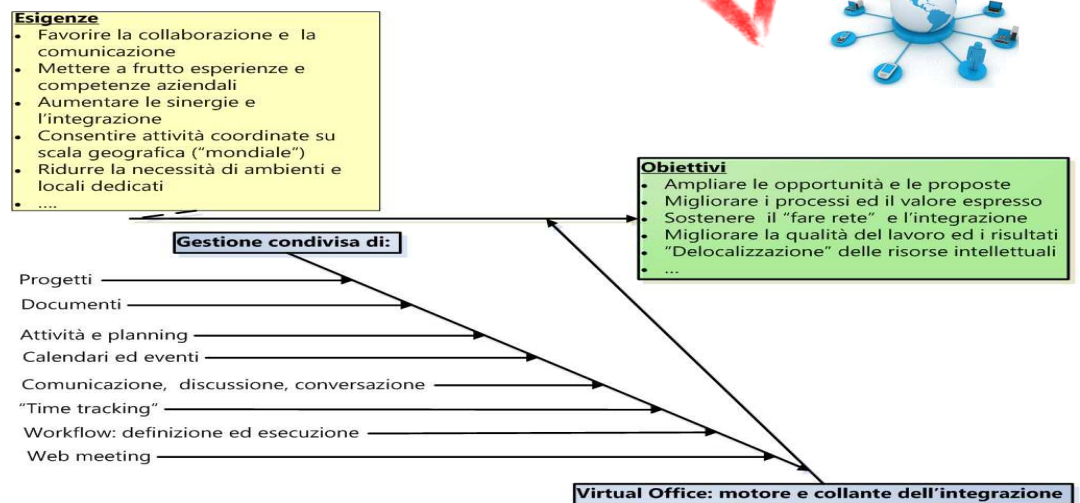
**Esigenze**
- Favorire la collaborazione e la comunicazione
- Mettere a frutto esperienze e competenze aziendali
- Aumentare le sinergie e l'integrazione
- Consentire attività coordinate su scala geografica ("mondiale")
- Ridurre la necessità di ambienti e locali dedicati
- ....

**Obiettivi**
- Ampliare le opportunità e le proposte
- Migliorare i processi ed il valore espresso
- Sostenere il "fare rete" e l'integrazione
- Migliorare la qualità del lavoro ed i risultati
- "Delocalizzazione" delle risorse intellettuali
- ...

**Gestione condivisa di:**

Progetti

Documenti

Attività e planning

Calendari ed eventi

Comunicazione, discussione, conversazione

"Time tracking"

Workflow: definizione ed esecuzione

Web meeting

**Virtual Office: motore e collante dell'integrazione**